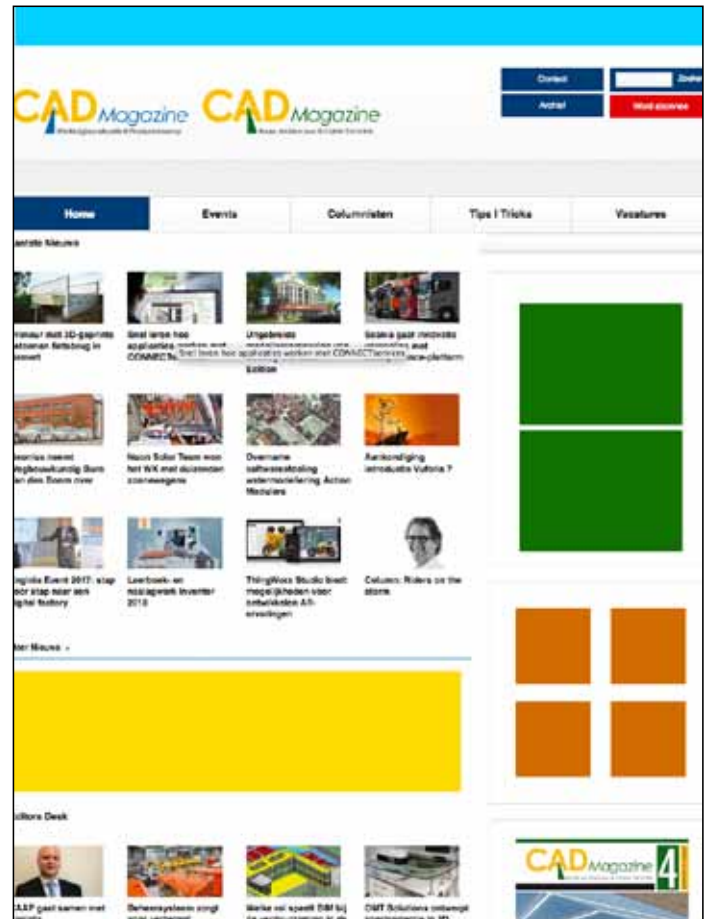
CAD Magazine CAD Magazine

Contact
Archief
Zoeken
Word abonnee

Home
Events
Columnisten
Tips | Tricks
Vacatures

Laatste Nieuws

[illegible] met 3D-geprinte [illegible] in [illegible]

Snel leren hoe applicaties werken met CONNECTservices

Snel leren hoe applicaties werken met CONNECTservices

Ungebreide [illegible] Edition

Scania gaat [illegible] platform

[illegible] Bouwkundig Bureau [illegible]

Nuon Solar Team won het WK met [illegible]

Overname softwareontwikkeling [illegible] Modules

Aankondiging introductie Vuforia 7

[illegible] Event 2017: stap voor stap naar een digital factory

Leerboek- en oefenwerk Inventor 2018

ThingWorx Studio biedt mogelijkheden voor ontwikkelen AR-ervaringen

Column: Riders on the storm

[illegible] Nieuws

Editors Desk

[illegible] gaat samen met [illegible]

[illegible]

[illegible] BIM bij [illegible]

CMT Solutions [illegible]

CAD Magazine 4